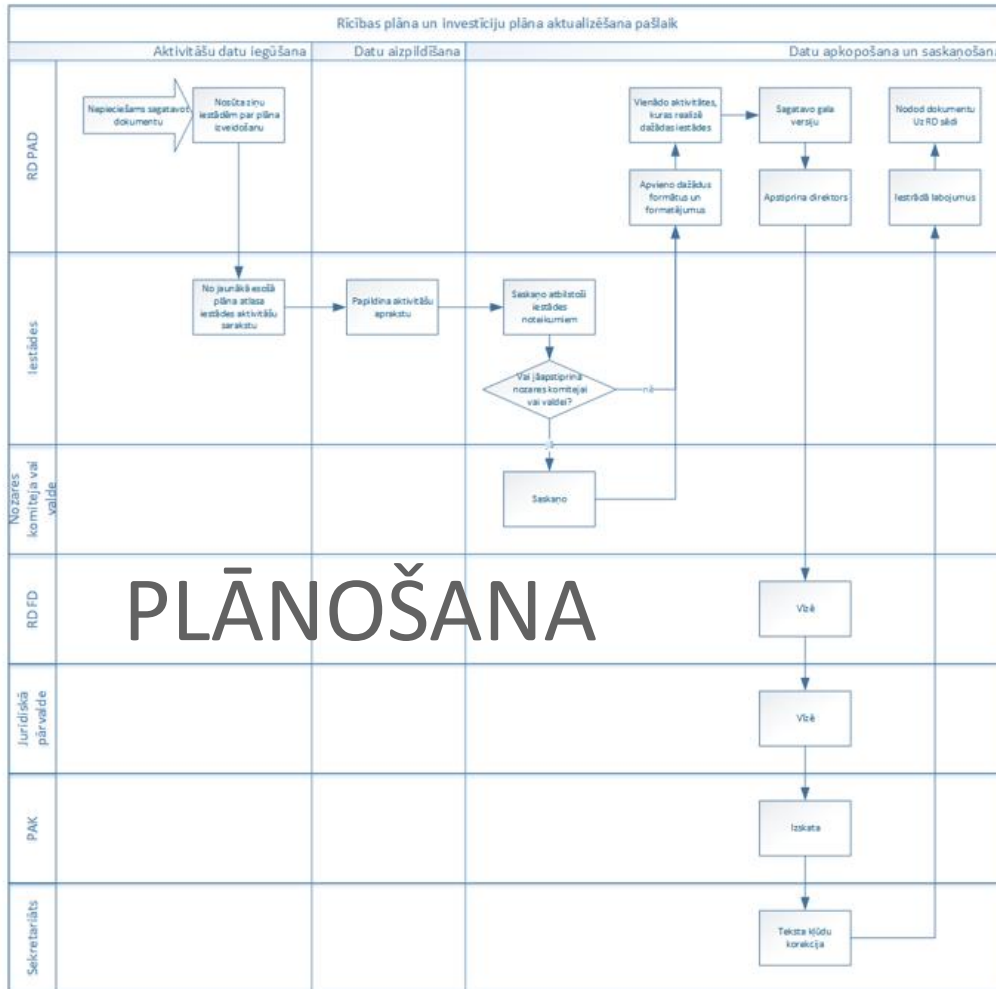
Rīcības plāna un investīciju plāna aktualizēšana pašlaik

Aktivitāšu datu iegūšana

Datu aizpildīšana

Datu apkopošana un saskaņošana

RD PAD

Nepieciešams sagatavot dokumentu

Nosūta ziņu iestādēm par plāna izveidošanu

Vienādo aktivitātes, kuras realizē dažādas iestādes

Sagatavo gala versiju

Nodod dokumentu Uz RD sēdi

Apvieno dažādus formātus un formatējumus

Apstiprina direktors

Iestrādā labojumus

Iestādes

No jaunākā esošā plāna atlasa iestādes aktivitāšu sarakstu

Papildina aktivitāšu aprakstu

Saskaņo atbilstoši iestādes noteikumiem

Vai jāapstiprina nozares komitejai vai valdei?

nē

jā

Nozares komiteja vai valde

Saskaņo

RD FD

PLĀNOŠANA

Vīzē

Juridiskā pārvalde

Vīzē

PAK

Izskata

Sekretariāts

Teksta kļūdu korekcija